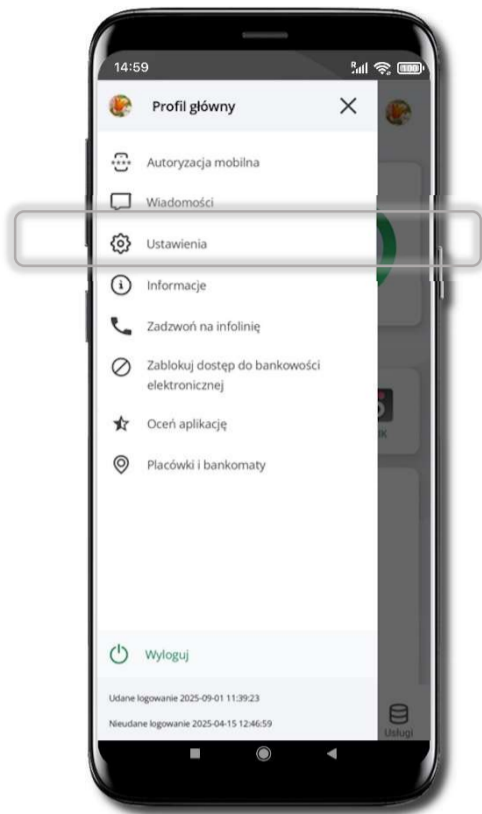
14:59

Profil główny

Autoryzacja mobilna

Wiadomości

Ustawienia

Informacje

Zadzwoń na infolinię

Zablokuj dostęp do bankowości elektronicznej

Oceń aplikację

Placówki i bankomaty

Wyloguj

Udane logowanie 2025-09-01 11:39:23

Nieudane logowanie 2025-04-15 12:46:59

Usługi